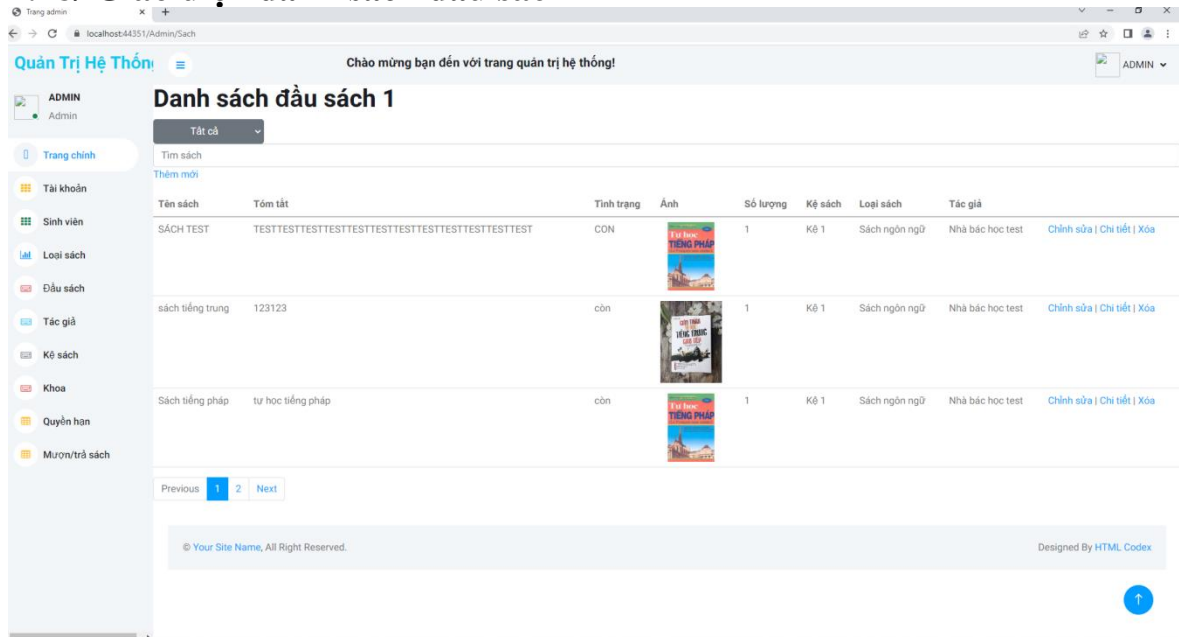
Trang admin
localhost:44351/Admin/Sach

Quản Trị Hệ Thống

Chào mừng bạn đến với trang quản trị hệ thống!

ADMIN

ADMIN
Admin

Trang chính
Tài khoản
Sinh viên
Loại sách
Đầu sách
Tác giả
Kệ sách
Khoa
Quyền hạn
Mượn/trả sách

Danh sách đầu sách 1

Tất cả

Tìm sách

Thêm mới

| Tên sách | Tóm tắt | Tình trạng | Ảnh | Số lượng | Kệ sách | Loại sách | Tác giả | |
|---|---|---|---|---|---|---|---|---|
| SÁCH TEST | TESTTESTTESTTESTTESTTESTTESTTESTTESTTESTTEST | CON | Tự học TIẾNG PHÁP | 1 | Kệ 1 | Sách ngôn ngữ | Nhà bác học test | Chỉnh sửa \| Chi tiết \| Xóa |
| sách tiếng trung | 123123 | còn | TIẾNG TRUNG | 1 | Kệ 1 | Sách ngôn ngữ | Nhà bác học test | Chỉnh sửa \| Chi tiết \| Xóa |
| Sách tiếng pháp | tự học tiếng pháp | còn | Tự học TIẾNG PHÁP | 1 | Kệ 1 | Sách ngôn ngữ | Nhà bác học test | Chỉnh sửa \| Chi tiết \| Xóa |

Previous 1 2 Next

© Your Site Name, All Right Reserved.

Designed By HTML Codex